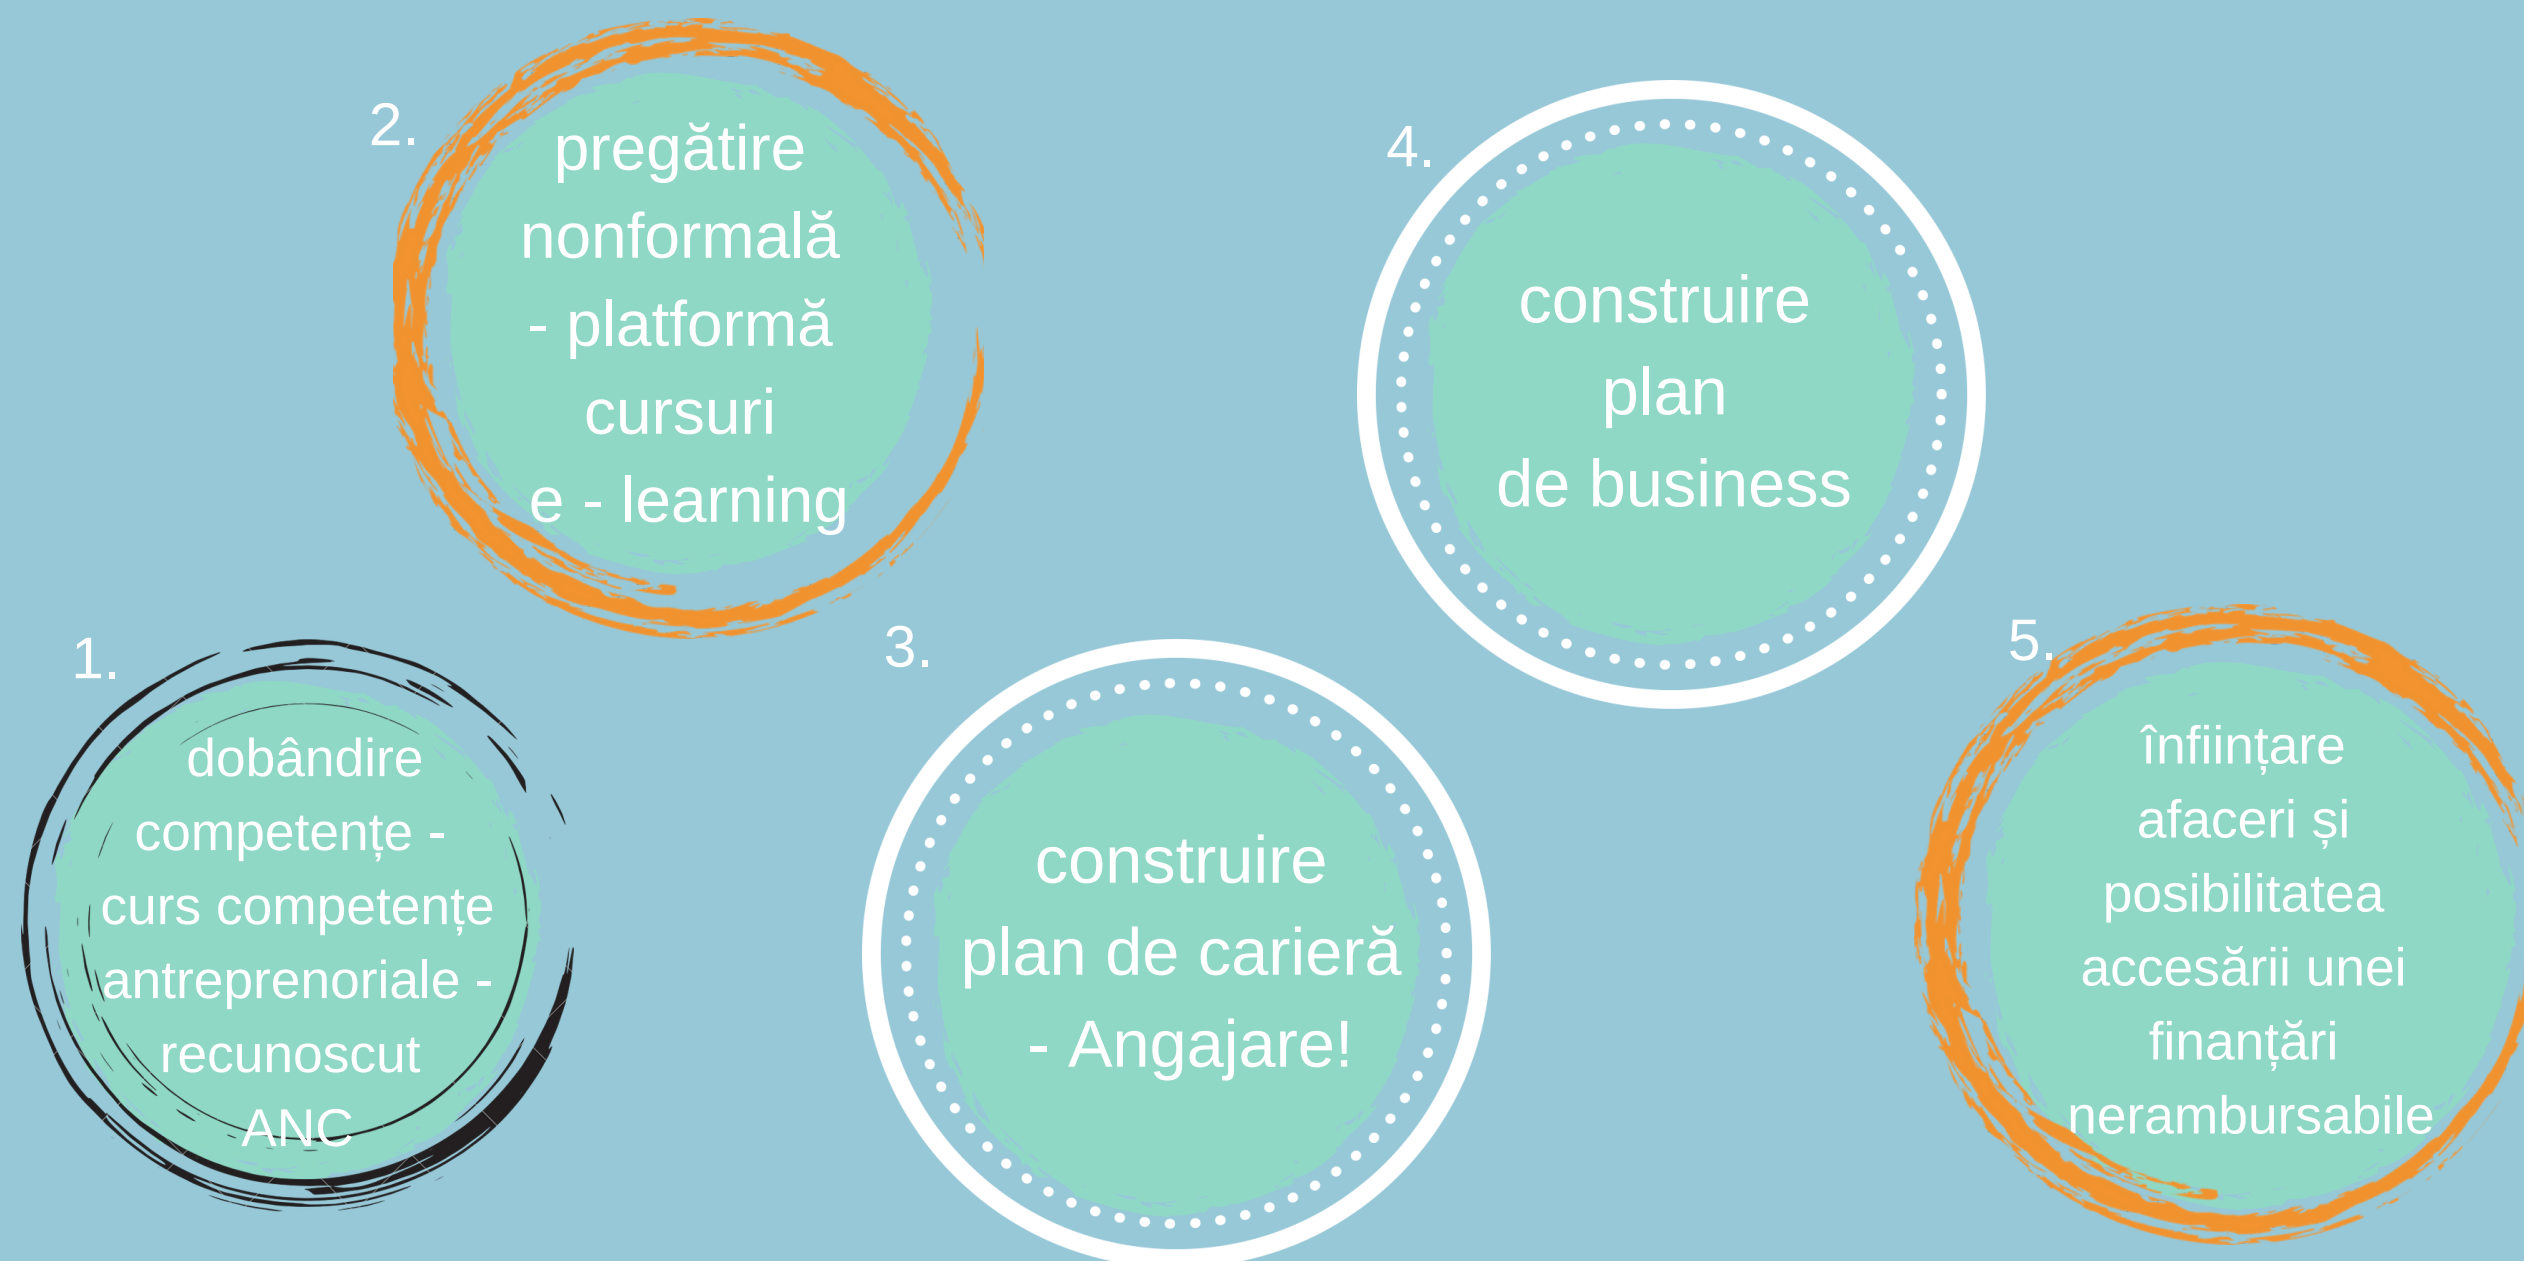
1.
dobândire competențe - curs competențe antreprenoriale - recunoscut ANC

2.
pregătire nonformală - platformă cursuri e - learning

3.
construire plan de carieră - Angajare!

4.
construire plan de business

5.
înființare afaceri și posibilitatea accesării unei finanțări nerambursabile